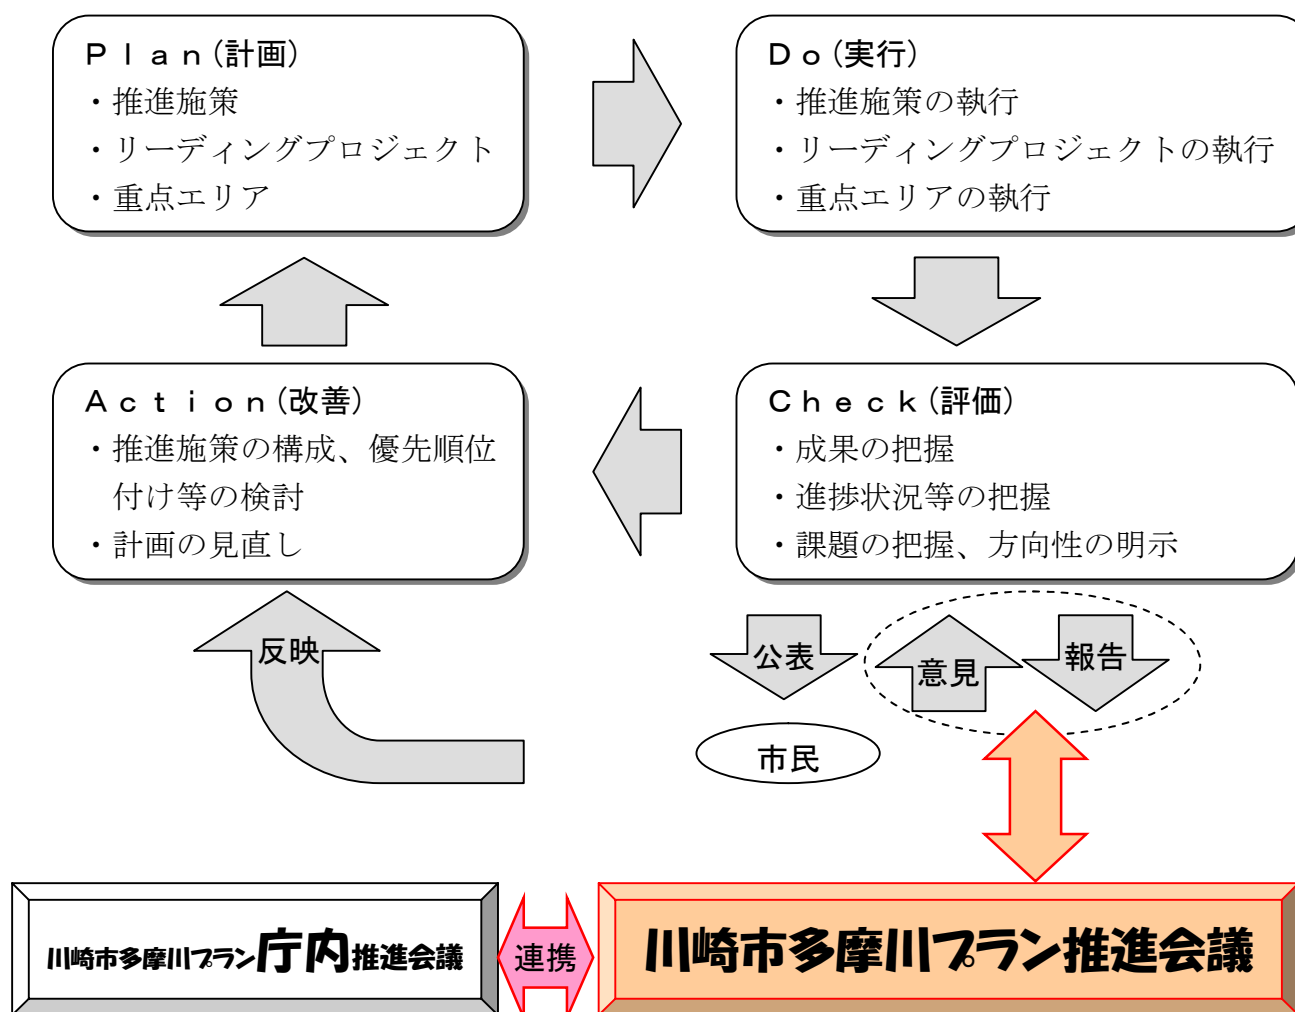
Ｐｌａｎ（計画）
・推進施策
・リーディングプロジェクト
・重点エリア

Ｄｏ（実行）
・推進施策の執行
・リーディングプロジェクトの執行
・重点エリアの執行

Ａｃｔｉｏｎ（改善）
・推進施策の構成、優先順位付け等の検討
・計画の見直し

Ｃｈｅｃｋ（評価）
・成果の把握
・進捗状況等の把握
・課題の把握、方向性の明示

反映

公表

意見

報告

市民

川崎市多摩川プラン庁内推進会議

連携

川崎市多摩川プラン推進会議